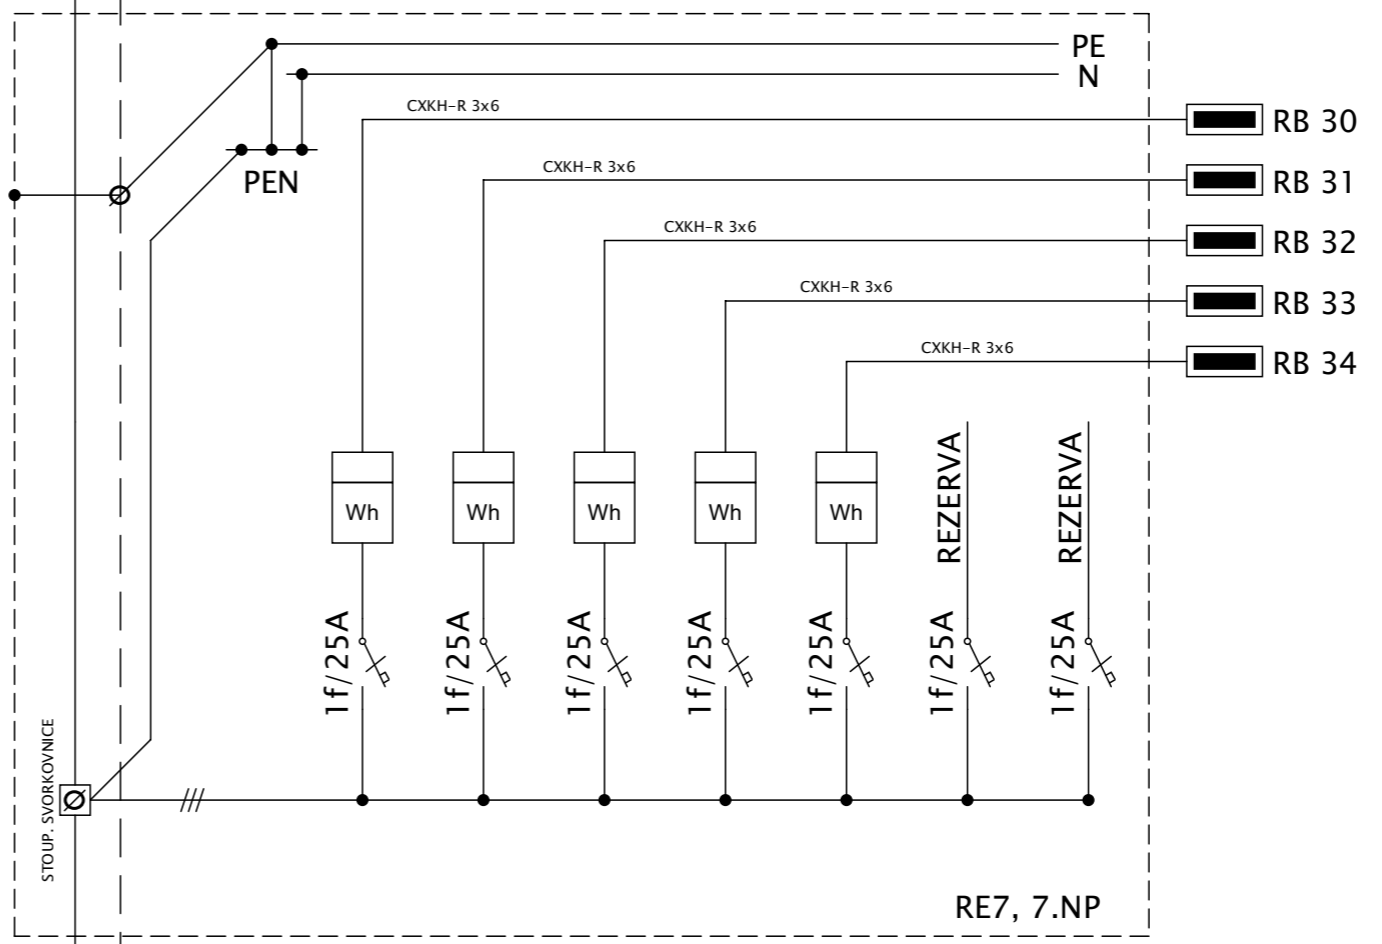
PE
N
CXKH-R 3x6
RB 30
PEN
CXKH-R 3x6
RB 31
CXKH-R 3x6
RB 32
CXKH-R 3x6
RB 33
CXKH-R 3x6
RB 34
Wh
Wh
Wh
Wh
Wh
REZERVA
REZERVA
1f/25A
1f/25A
1f/25A
1f/25A
1f/25A
1f/25A
1f/25A
STOUP. SVORKOVNICE
RE7, 7.NP